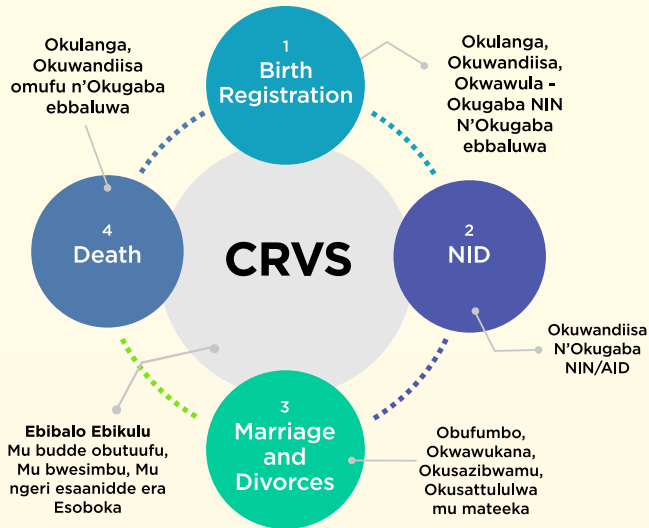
Okulanga, Okuwandiisa omufu n'Okugaba ebbaluwa

1
Birth Registration

Okulanga, Okuwandiisa, Okwawula - Okugaba NIN N'Okugaba ebbaluwa

4
Death

CRVS

2
NID

Okuwandiisa N'Okugaba NIN/AID

3
Marriage and Divorces

Ebibalo Ebikulu
Mu budde obutuufu, Mu bwesimbu, Mu ngeri esaanidde era Esoboka

Obufumbo, Okwawukana, Okusazibwamu, Okusattululwa mu mateeka